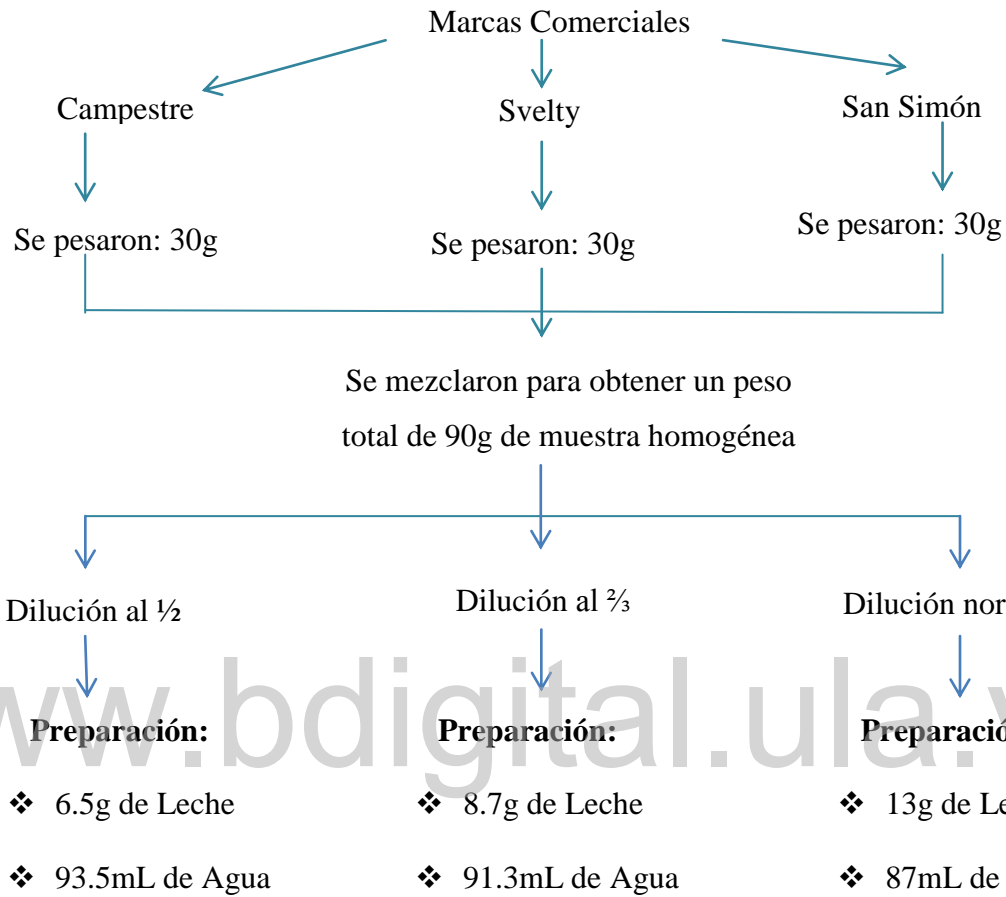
Marcas Comerciales

Campestre

Svelty

San Simón

Se pesaron: 30g

Se pesaron: 30g

Se pesaron: 30g

Se mezclaron para obtener un peso total de 90g de muestra homogénea

Dilución al ½

Preparación:

❖ 6.5g de Leche

❖ 93.5mL de Agua

Dilución al ⅔

Preparación:

❖ 8.7g de Leche

❖ 91.3mL de Agua

Dilución nor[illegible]

Preparació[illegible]

❖ 13g de Le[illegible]

❖ 87mL de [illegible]

www.bdigital.ula.v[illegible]